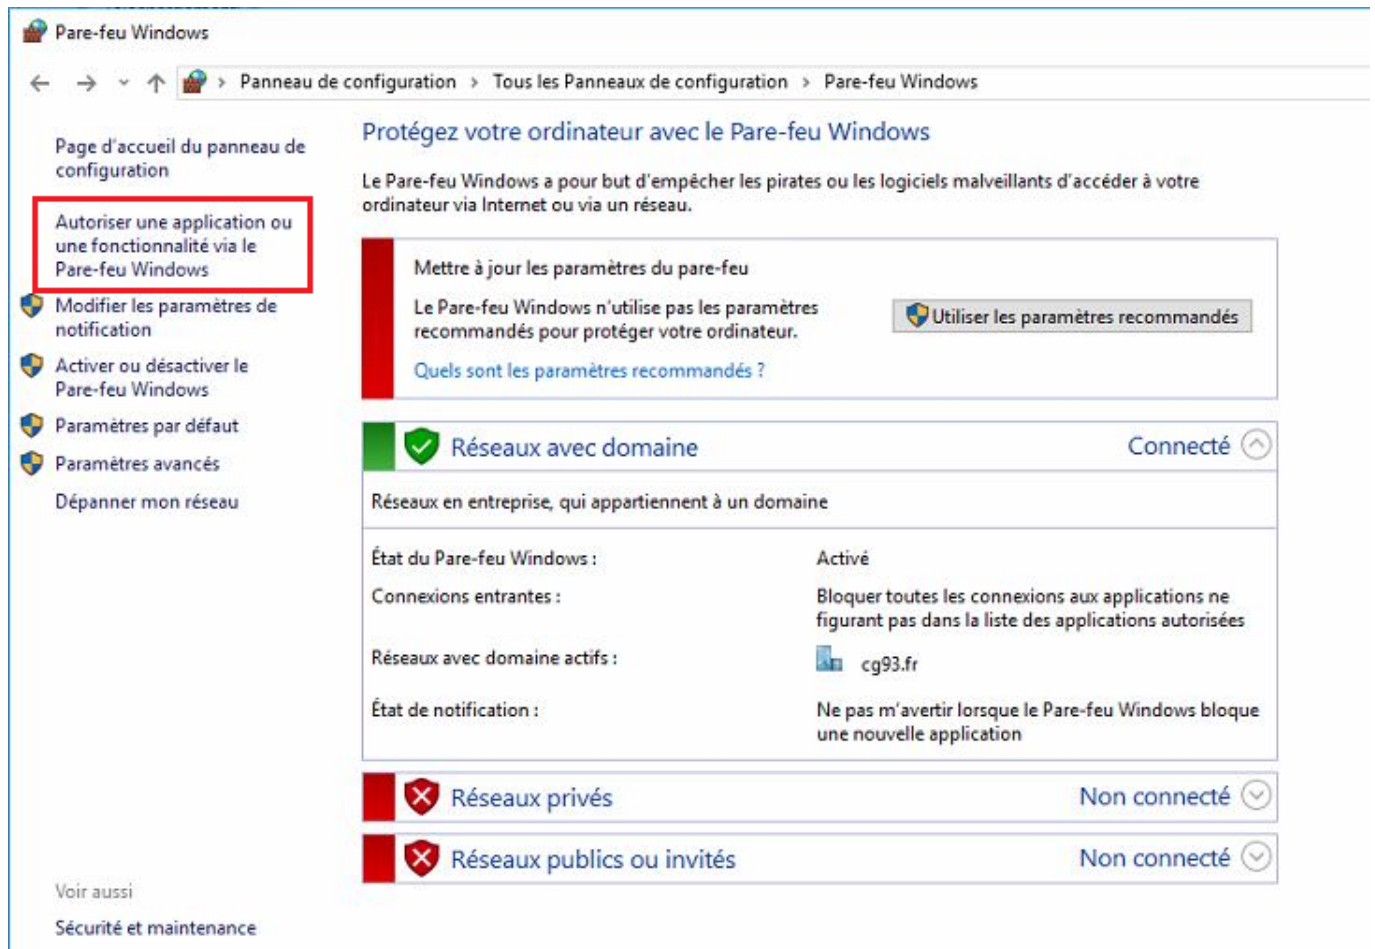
Pare-feu Windows

Panneau de configuration > Tous les Panneaux de configuration > Pare-feu Windows

Page d'accueil du panneau de configuration

Autoriser une application ou une fonctionnalité via le Pare-feu Windows

Modifier les paramètres de notification

Activer ou désactiver le Pare-feu Windows

Paramètres par défaut

Paramètres avancés

Dépanner mon réseau

Voir aussi

Sécurité et maintenance

Protégez votre ordinateur avec le Pare-feu Windows

Le Pare-feu Windows a pour but d'empêcher les pirates ou les logiciels malveillants d'accéder à votre ordinateur via Internet ou via un réseau.

Mettre à jour les paramètres du pare-feu

Le Pare-feu Windows n'utilise pas les paramètres recommandés pour protéger votre ordinateur.

Utiliser les paramètres recommandés

Quels sont les paramètres recommandés ?

Réseaux avec domaine

Connecté

Réseaux en entreprise, qui appartiennent à un domaine

| État du Pare-feu Windows : | Activé |
|---|---|
| Connexions entrantes : | Bloquer toutes les connexions aux applications ne figurant pas dans la liste des applications autorisées |
| Réseaux avec domaine actifs : | cg93.fr |
| État de notification : | Ne pas m'avertir lorsque le Pare-feu Windows bloque une nouvelle application |

Réseaux privés

Non connecté

Réseaux publics ou invités

Non connecté